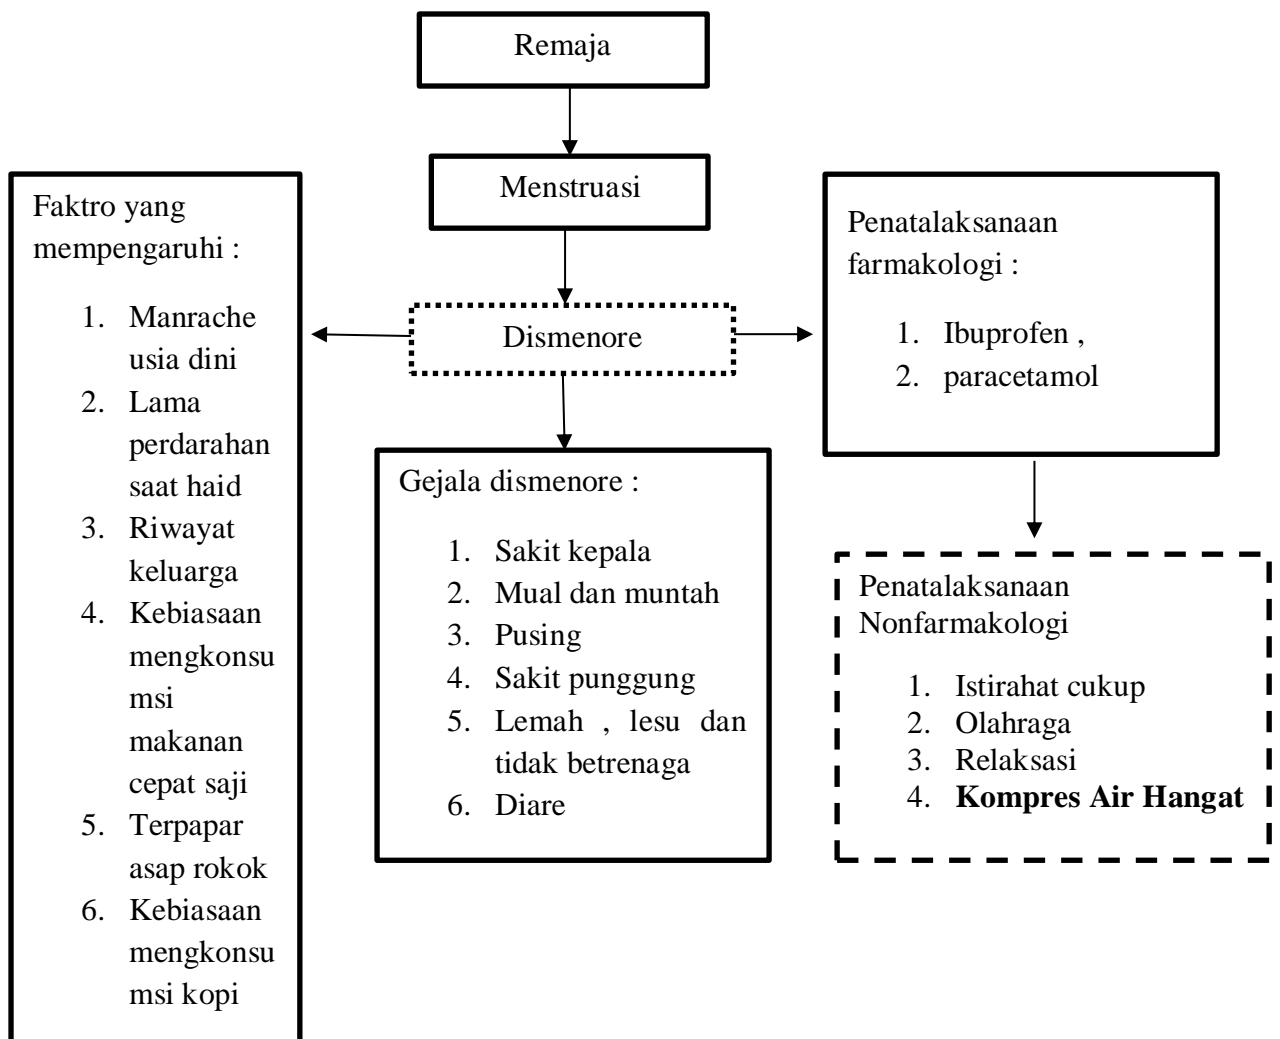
Remaja

Menstruasi

Dismenore

Faktro yang mempengaruhi :

1. Manrache usia dini
2. Lama perdarahan saat haid
3. Riwayat keluarga
4. Kebiasaan mengkonsumsi makanan cepat saji
5. Terpapar asap rokok
6. Kebiasaan mengkonsumsi kopi

Gejala dismenore :

1. Sakit kepala
2. Mual dan muntah
3. Pusing
4. Sakit punggung
5. Lemah , lesu dan tidak betrenaga
6. Diare

Penatalaksanaan farmakologi :

1. Ibuprofen ,
2. paracetamol

Penatalaksanaan Nonfarmakologi

1. Istirahat cukup
2. Olahraga
3. Relaksasi
4. **Kompres Air Hangat**